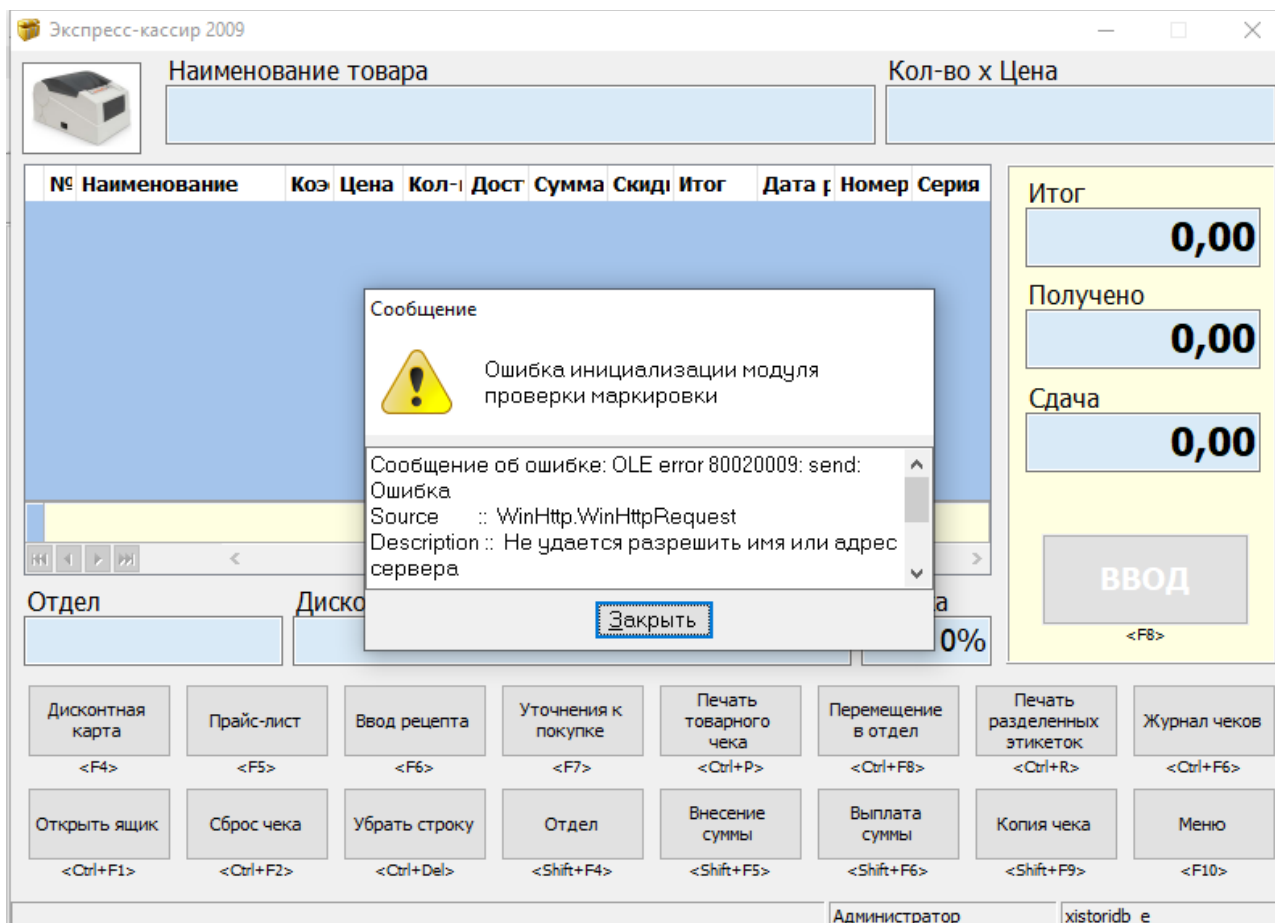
Экспресс-кассир 2009

Наименование товара

Кол-во х Цена

| № | Наименование | Коэ | Цена | Кол-і | Дост | Сумма | Скид | Итог | Дата р | Номер | Серия |
|---|---|---|---|---|---|---|---|---|---|---|---|

Итог
0,00
Получено
0,00
Сдача
0,00

ВВОД
<F8>

Сообщение

Ошибка инициализации модуля проверки маркировки

Сообщение об ошибке: OLE error 80020009: send: Ошибка
Source :: WinHttp.WinHttpRequest
Description :: Не удается разрешить имя или адрес сервера

Закрыть

Отдел

Диско

а
0%

Дисконтная карта
<F4>

Прайс-лист
<F5>

Ввод рецепта
<F6>

Уточнения к покупке
<F7>

Печать товарного чека
<Ctrl+P>

Перемещение в отдел
<Ctrl+F8>

Печать разделенных этикеток
<Ctrl+R>

Журнал чеков
<Ctrl+F6>

Открыть ящик
<Ctrl+F1>

Сброс чека
<Ctrl+F2>

Убрать строку
<Ctrl+Del>

Отдел
<Shift+F4>

Внесение суммы
<Shift+F5>

Выплата суммы
<Shift+F6>

Копия чека
<Shift+F9>

Меню
<F10>

Администратор

xistoridb_e